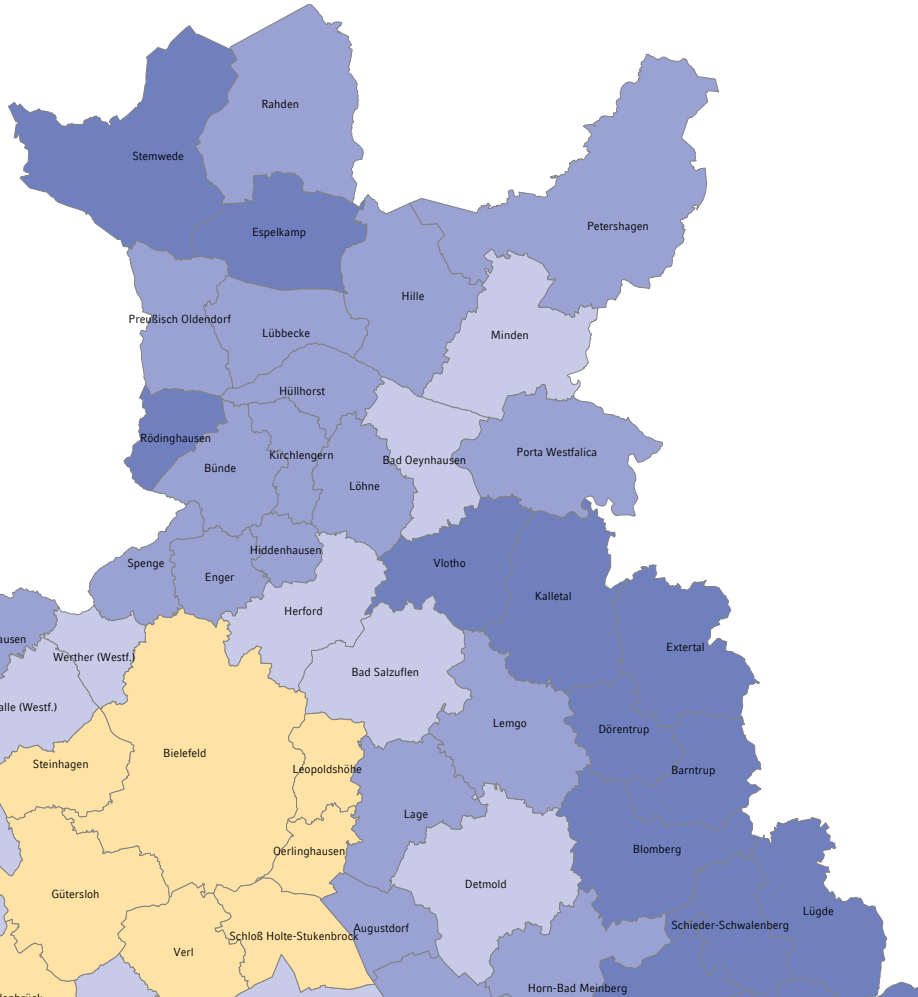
Rahden
Stemwede
Petershagen
Espelkamp
Hille
Minden
Preußisch Oldendorf
Lübbecke
Hüllhorst
Rödinghausen
Kirchlengern
Bad Oeynhausen
Porta Westfalica
Bünde
Löhne
Spenge
Hiddenhausen
Vlotho
Enger
Kalletal
Herford
hausen
Extertal
Werther (Westf.)
Bad Salzuflen
alle (Westf.)
Lemgo
Dörentrup
Steinhagen
Bielefeld
Leopoldshöhe
Barntrup
Lage
Oerlinghausen
Blomberg
Detmold
Gütersloh
Lügde
Augustdorf
Schieder-Schwalenberg
Verl
Schloß Holte-Stukenbrock
Horn-Bad Meinberg
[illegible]